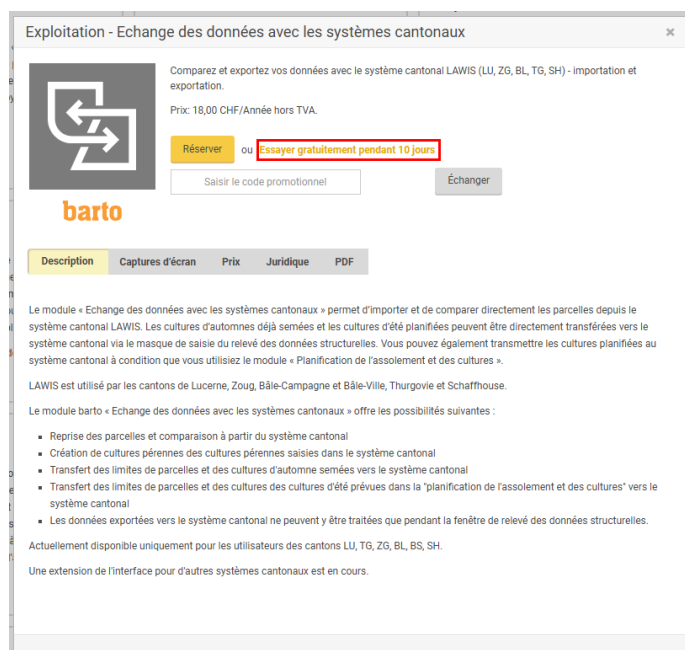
Exploitation - Echange des données avec les systèmes cantonaux

×

barto

Comparez et exportez vos données avec le système cantonal LAWIS (LU, ZG, BL, TG, SH) - importation et exportation.

Prix: 18,00 CHF/Année hors TVA.

Réserver ou Essayer gratuitement pendant 10 jours

Saisir le code promotionnel

Échanger

| Description | Captures d'écran | Prix | Juridique | PDF |
|---|---|---|---|---|

Le module « Echange des données avec les systèmes cantonaux » permet d'importer et de comparer directement les parcelles depuis le système cantonal LAWIS. Les cultures d'automnes déjà semées et les cultures d'été planifiées peuvent être directement transférées vers le système cantonal via le masque de saisie du relevé des données structurelles. Vous pouvez également transmettre les cultures planifiées au système cantonal à condition que vous utilisiez le module « Planification de l'assolement et des cultures ».

LAWIS est utilisé par les cantons de Lucerne, Zoug, Bâle-Campagne et Bâle-Ville, Thurgovie et Schaffhouse.

Le module barto « Echange des données avec les systèmes cantonaux » offre les possibilités suivantes :

- Reprise des parcelles et comparaison à partir du système cantonal
- Création de cultures pérennes des cultures pérennes saisies dans le système cantonal
- Transfert des limites de parcelles et des cultures d'automne semées vers le système cantonal
- Transfert des limites de parcelles et des cultures des cultures d'été prévues dans la "planification de l'assolement et des cultures" vers le système cantonal
- Les données exportées vers le système cantonal ne peuvent y être traitées que pendant la fenêtre de relevé des données structurelles.

Actuellement disponible uniquement pour les utilisateurs des cantons LU, TG, ZG, BL, BS, SH.

Une extension de l'interface pour d'autres systèmes cantonaux est en cours.